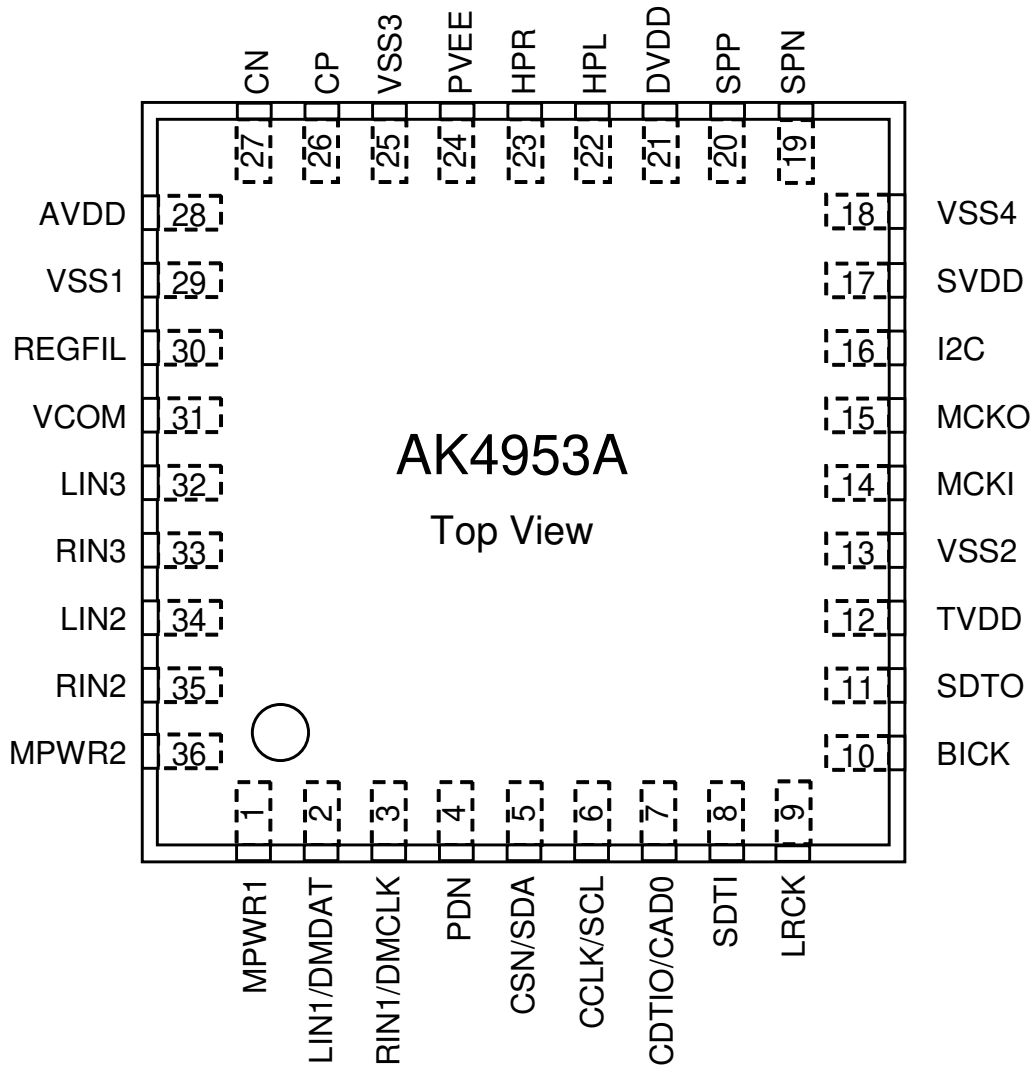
CN
CP
VSS3
PVEE
HPR
HPL
DVDD
SPP
SPN

27
26
25
24
23
22
21
20
19

AVDD 28
VSS1 29
REGFIL 30
VCOM 31
LIN3 32
RIN3 33
LIN2 34
RIN2 35
MPWR2 36

18 VSS4
17 SVDD
16 I2C
15 MCKO
14 MCKI
13 VSS2
12 TVDD
11 SDTO
10 BICK

AK4953A

Top View

1
2
3
4
5
6
7
8
9

MPWR1
LIN1/DMDAT
RIN1/DMCLK
PDN
CSN/SDA
CCLK/SCL
CDTIO/CAD0
SDTI
LRCK